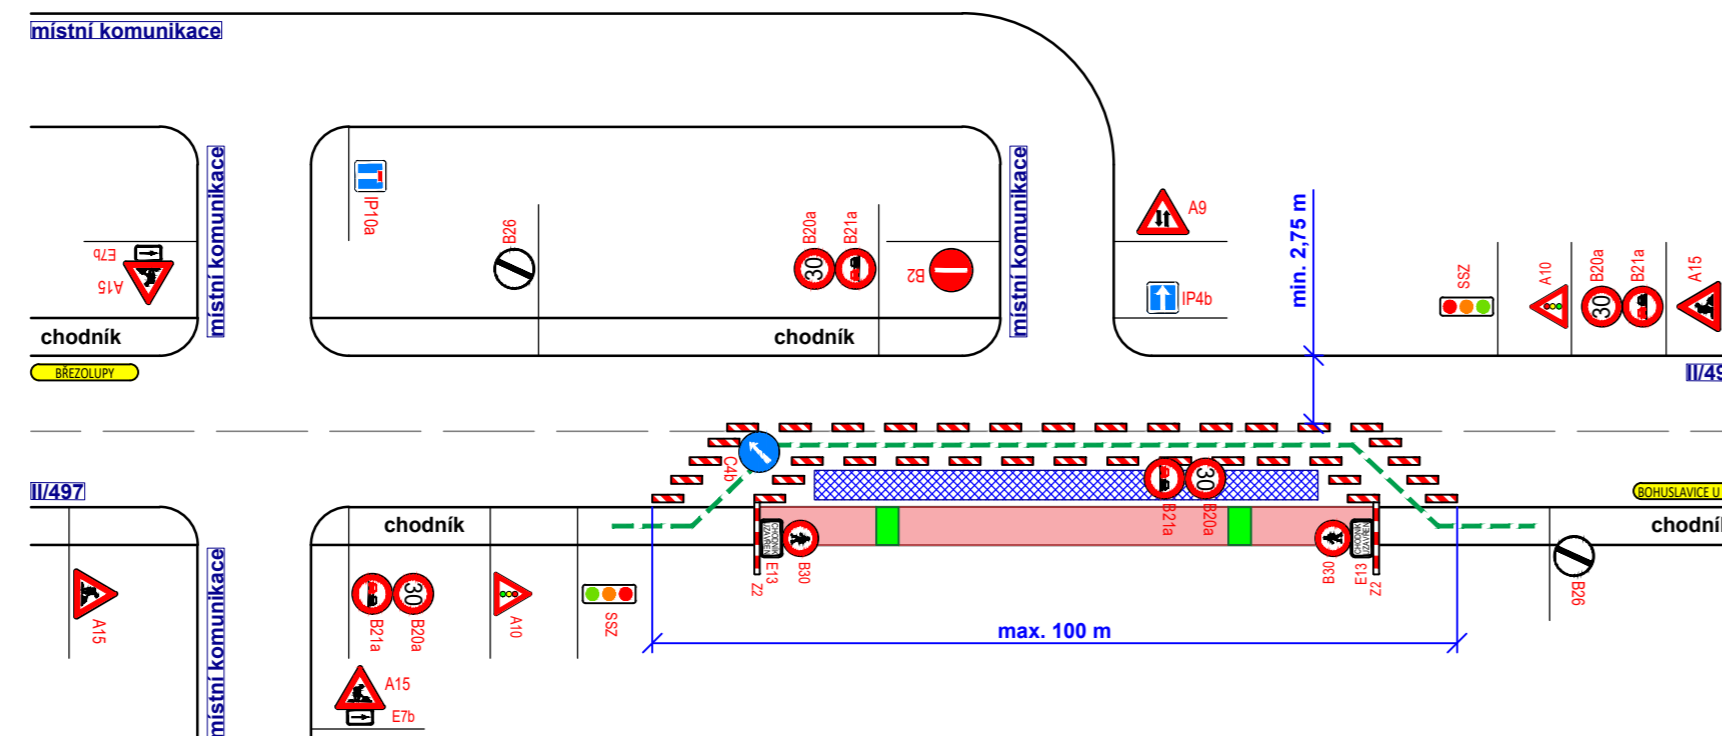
místní komunikace

místní komunikace

E7b
A15

chodník

BŘEZOLUPY

IP10a

B26

B20a
B21a

B2

místní komunikace

chodník

A9

IP4b

min. 2,75 m

SSZ

A10

B20a
B21a

A15

II/49

II/497

C4b

B21a
B20a

BOHUSLAVICE U

chodník

chodník

Z2
E13
B30

B30
E13
Z2

B26

A15

B21a
B20a

A10

SSZ

max. 100 m

místní komunikace

A15
E7b